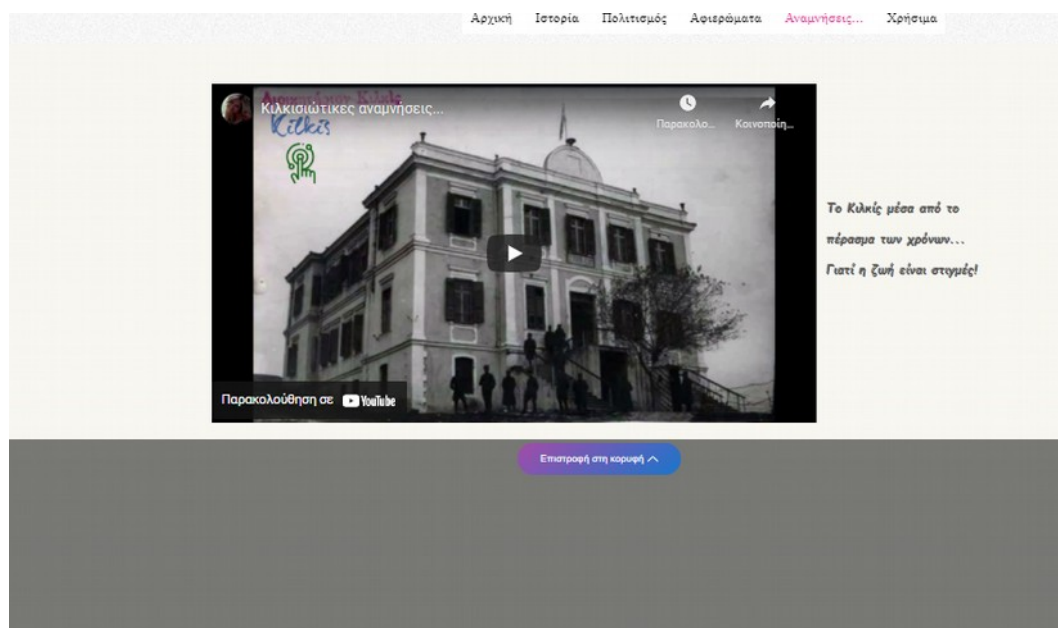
Αρχική Ιστορία Πολιτισμός Αφιερώματα Αναμνήσεις... Χρήσιμα

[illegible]
Κιλκισιώτικες αναμνήσεις...
Κιλκίς
Παρακολο...
Κοινοποίη...

Παρακολούθηση σε YouTube

Το Κιλκίς μέσα από το πέρασμα των χρόνων... Γιατί η ζωή είναι στιγμές!

Επιστροφή στη κορυφή